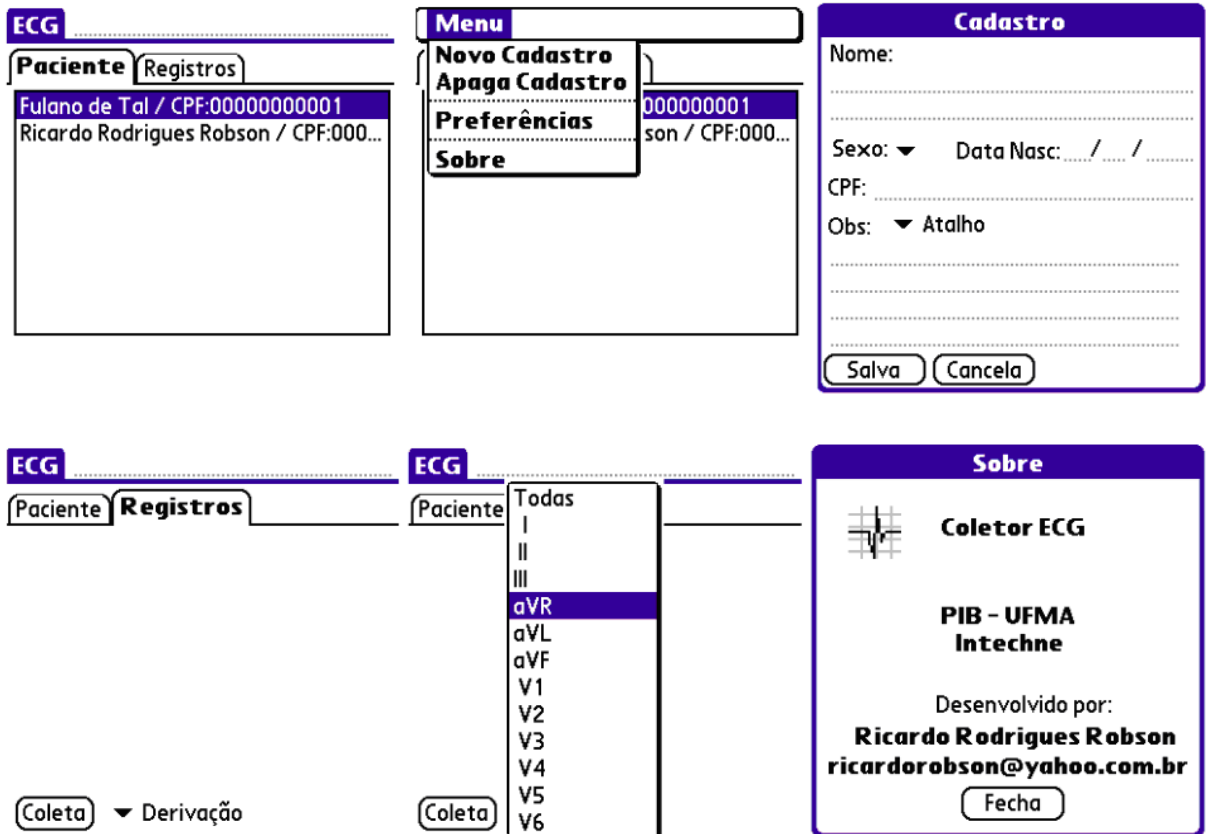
ECG

Paciente | Registros

Fulano de Tal / CPF:00000000001
Ricardo Rodrigues Robson / CPF:000...

Menu

Novo Cadastro
Apaga Cadastro
Preferências
Sobre

000000001
son / CPF:000...

Cadastro

Nome:

Sexo: ▾ Data Nasc: / /

CPF:

Obs: ▾ Atalho

Salva | Cancela

ECG

Paciente | Registros

Coleta ▾ Derivação

ECG

Paciente

Todas
I
II
III
aVR
aVL
aVF
V1
V2
V3
V4
V5
V6

Coleta

Sobre

Coletor ECG

PIB - UFMA
Intechne

Desenvolvido por:
Ricardo Rodrigues Robson
ricardorobson@yahoo.com.br

Fecha